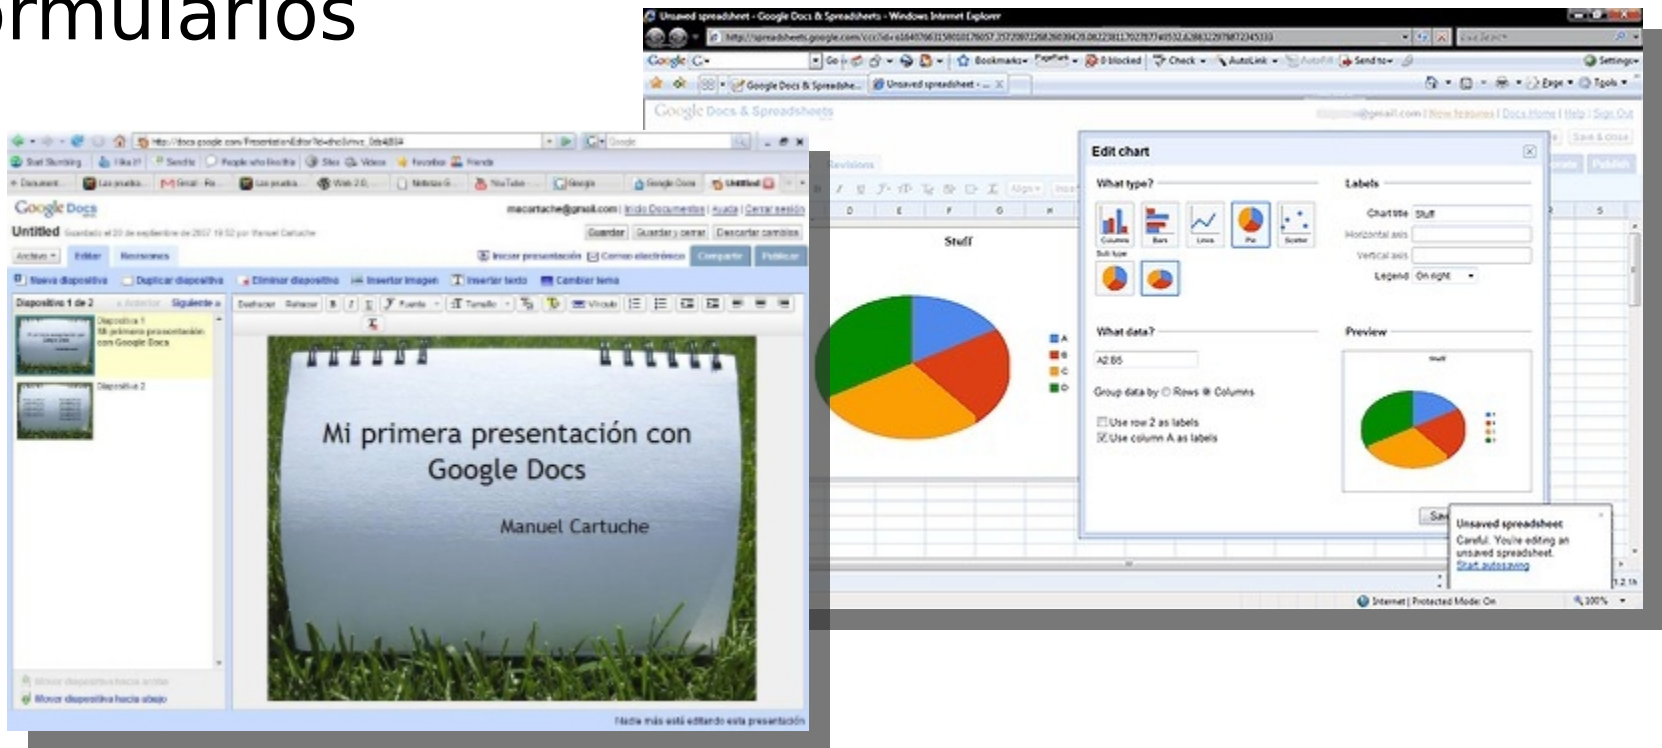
ormularios

Unsaved spreadsheet - Google Docs & Spreadsheets - Windows Internet Explorer

http://spreadsheets.google.com/ccc?id=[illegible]

Google Docs & Spreadsheets | Unsaved spreadsheet

Edit chart

What type?

Columns Bars Lines Pie Scatter

Sub type

Labels

Chart title Stuff

Horizontal axis

Vertical axis

Legend On right

What data?

A2:B5

Group data by Rows Columns

Use row 2 as labels

Use column A as labels

Preview

Stuff

Stuff

A
B
C
D

Unsaved spreadsheet
Careful. You're editing an unsaved spreadsheet.
Start autosaving

Internet | Protected Mode: On   100%

http://docs.google.com/PresentationEditor?edit=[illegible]

Google Docs

Untitled

Archivo  Editar  Revisiones

Guardar  Guardar y cerrar  Descartar cambios

Iniciar presentación  Correo electrónico  Compartir  Publicar

Nueva diapositiva  Duplicar diapositiva  Eliminar diapositiva  Insertar imagen  Insertar texto  Cambiar tema

Diapositiva 1 de 2  « Anterior  Siguiente »

Diapositiva 1
Mi primera presentación con Google Docs

Diapositiva 2

Mi primera presentación con Google Docs

Manuel Cartuche

Mover diapositiva hacia arriba
Mover diapositiva hacia abajo

Nadie más está editando esta presentación